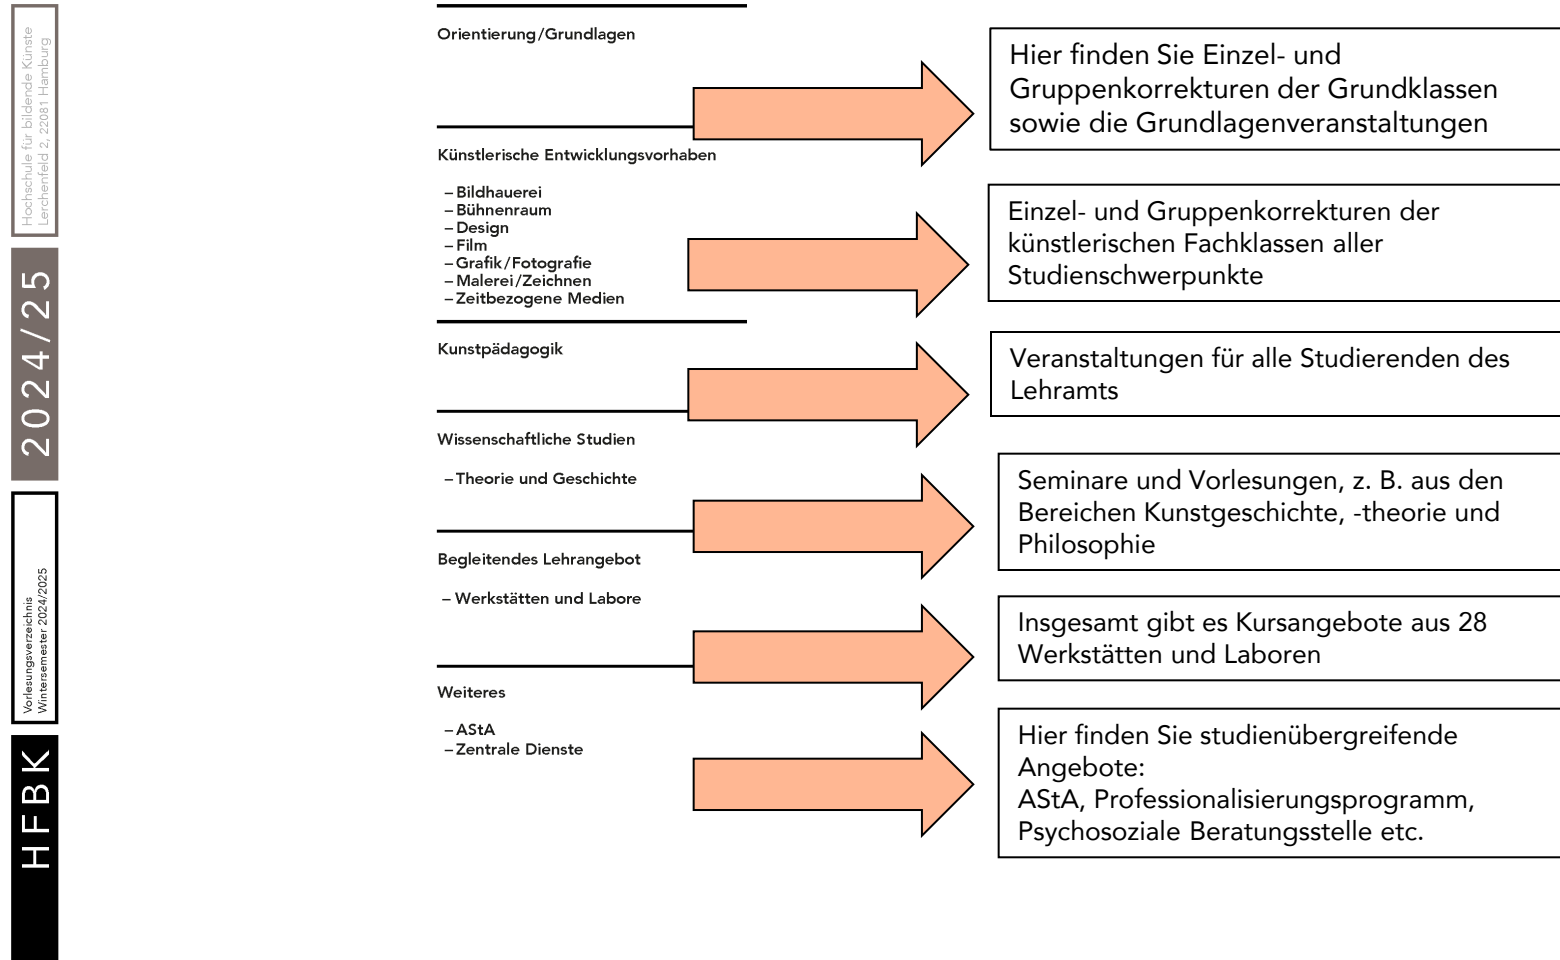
Hochschule für bildende Künste
Lerchenfeld 2, 22081 Hamburg

2024/25

Vorlesungsverzeichnis
Wintersemester 2024/2025

HFBK

Orientierung/Grundlagen

Hier finden Sie Einzel- und Gruppenkorrekturen der Grundklassen sowie die Grundlagenveranstaltungen

Künstlerische Entwicklungsvorhaben

– Bildhauerei
– Bühnenraum
– Design
– Film
– Grafik/Fotografie
– Malerei/Zeichnen
– Zeitbezogene Medien

Einzel- und Gruppenkorrekturen der künstlerischen Fachklassen aller Studienschwerpunkte

Kunstpädagogik

Veranstaltungen für alle Studierenden des Lehramts

Wissenschaftliche Studien

– Theorie und Geschichte

Seminare und Vorlesungen, z. B. aus den Bereichen Kunstgeschichte, -theorie und Philosophie

Begleitendes Lehrangebot

– Werkstätten und Labore

Insgesamt gibt es Kursangebote aus 28 Werkstätten und Laboren

Weiteres

– AStA
– Zentrale Dienste

Hier finden Sie studienübergreifende Angebote:
AStA, Professionalisierungsprogramm, Psychosoziale Beratungsstelle etc.